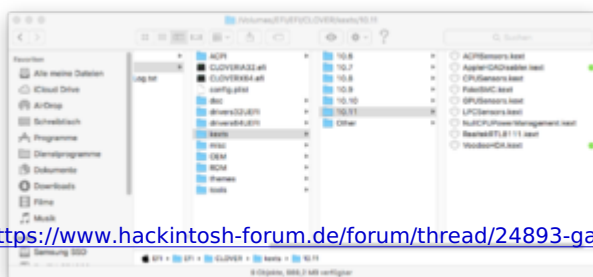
/Volumes/EFI/EFI/CLOVER/kexts/10.11

Favoriten
Alle meine Dateien
iCloud Drive
AirDrop
Schreibtisch
Programme
Dienstprogramme
Dokumente
Downloads
Filme
Musik
Samsung SSD

Log.txt

ACPI
CLOVERIA32.efi
CLOVERX64.efi
config.plist
doc
drivers32UEFI
drivers64UEFI
kexts
misc
OEM
ROM
themes
tools

10.6
10.7
10.8
10.9
10.10
10.11
Other

ACPISensors.kext
AppleALC.kext
CPUSensors.kext
FakeSMC.kext
GPUSensors.kext
LPCSensors.kext
NullCPUPowerManagement.kext
RealtekRTL8111.kext
VoodooHDA.kext

EFI › EFI › CLOVER › kexts › 10.11
9 Objekte, 999,2 MB verfügbar

https://www.hackintosh-forum.de/forum/thread/24893-ga